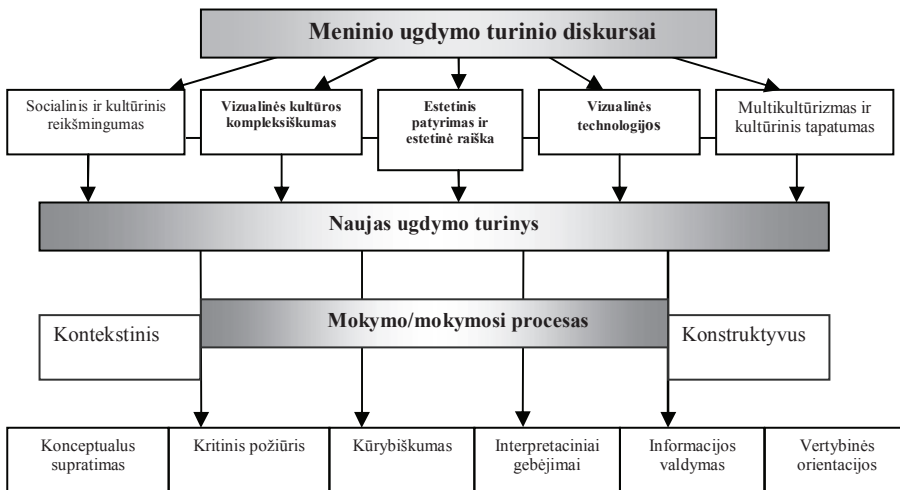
Meninio ugdymo turinio diskursai

Socialinis ir kultūrinis reikšmingumas

Vizualinės kultūros kompleksiškumas

Estetinis patyrimas ir estetinė raiška

Vizualinės technologijos

Multikultūrizmas ir kultūrinis tapatumas

Naujas ugdymo turinys

Kontekstinis

Mokymo/mokymosi procesas

Konstruktyvus

| Konceptualus supratimas | Kritinis požiūris | Kūrybiškumas | Interpretaciniai gebėjimai | Informacijos valdymas | Vertybinės orientacijos |
|---|---|---|---|---|---|